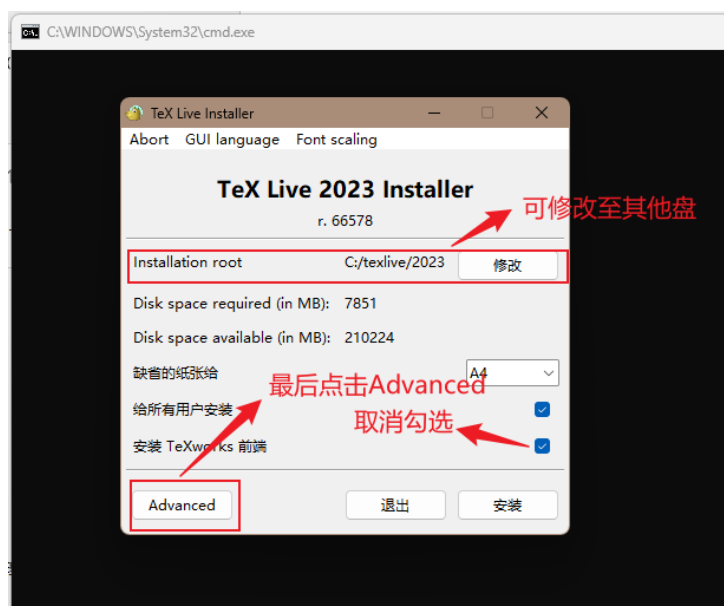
C:\WINDOWS\System32\cmd.exe

TeX Live Installer

Abort GUI language Font scaling

TeX Live 2023 Installer

r. 66578

可修改至其他盘

Installation root C:/texlive/2023 修改

Disk space required (in MB): 7851

Disk space available (in MB): 210224

缺省的纸张给 A4

最后点击Advanced

给所有用户安装

取消勾选

安装 TeXworks 前端

Advanced 退出 安装